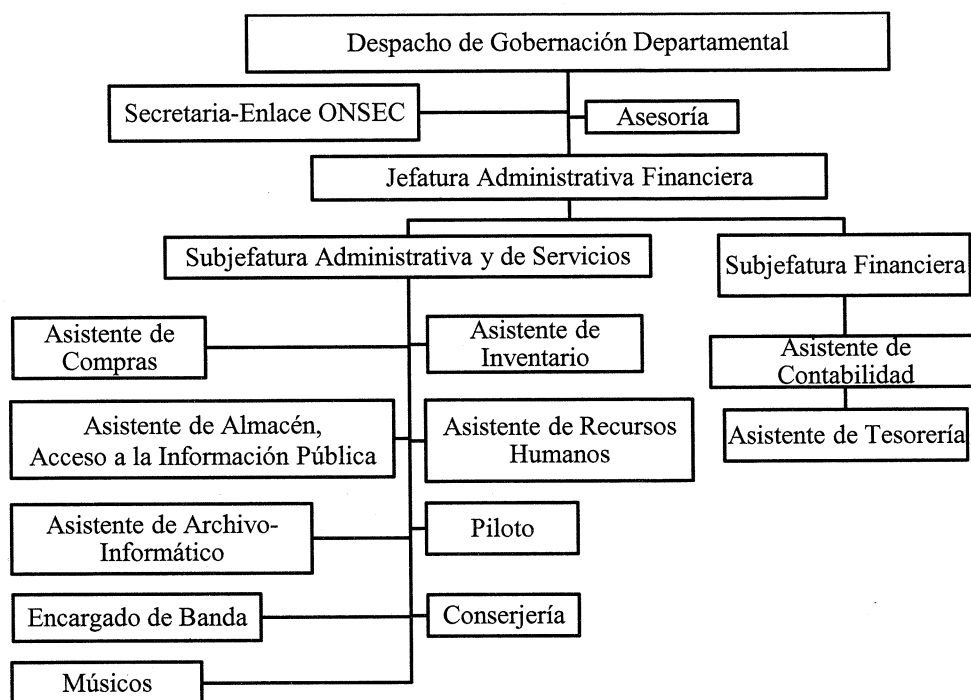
Despacho de Gobernación Departamental

Secretaria-Enlace ONSEC

Asesoría

Jefatura Administrativa Financiera

Subjefatura Administrativa y de Servicios

Subjefatura Financiera

Asistente de Compras

Asistente de Inventario

Asistente de Contabilidad

Asistente de Almacén, Acceso a la Información Pública

Asistente de Recursos Humanos

Asistente de Tesorería

Asistente de Archivo-Informático

Piloto

Encargado de Banda

Conserjería

Músicos